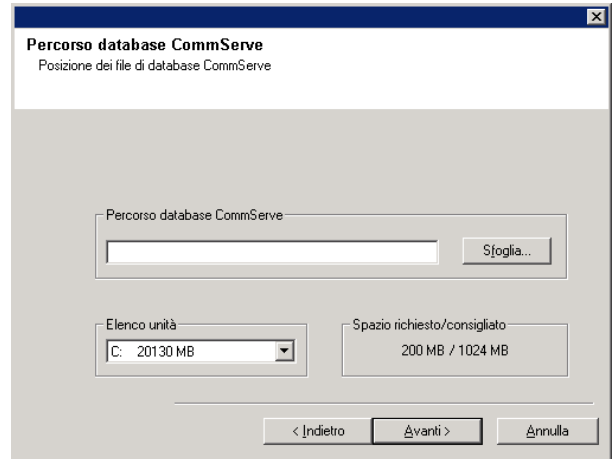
Percorso database CommServe
Posizione dei file di database CommServe

Percorso database CommServe

Sfoglia...

Elenco unità

C: 20130 MB

Spazio richiesto/consigliato

200 MB / 1024 MB

< Indietro

Avanti >

Annulla